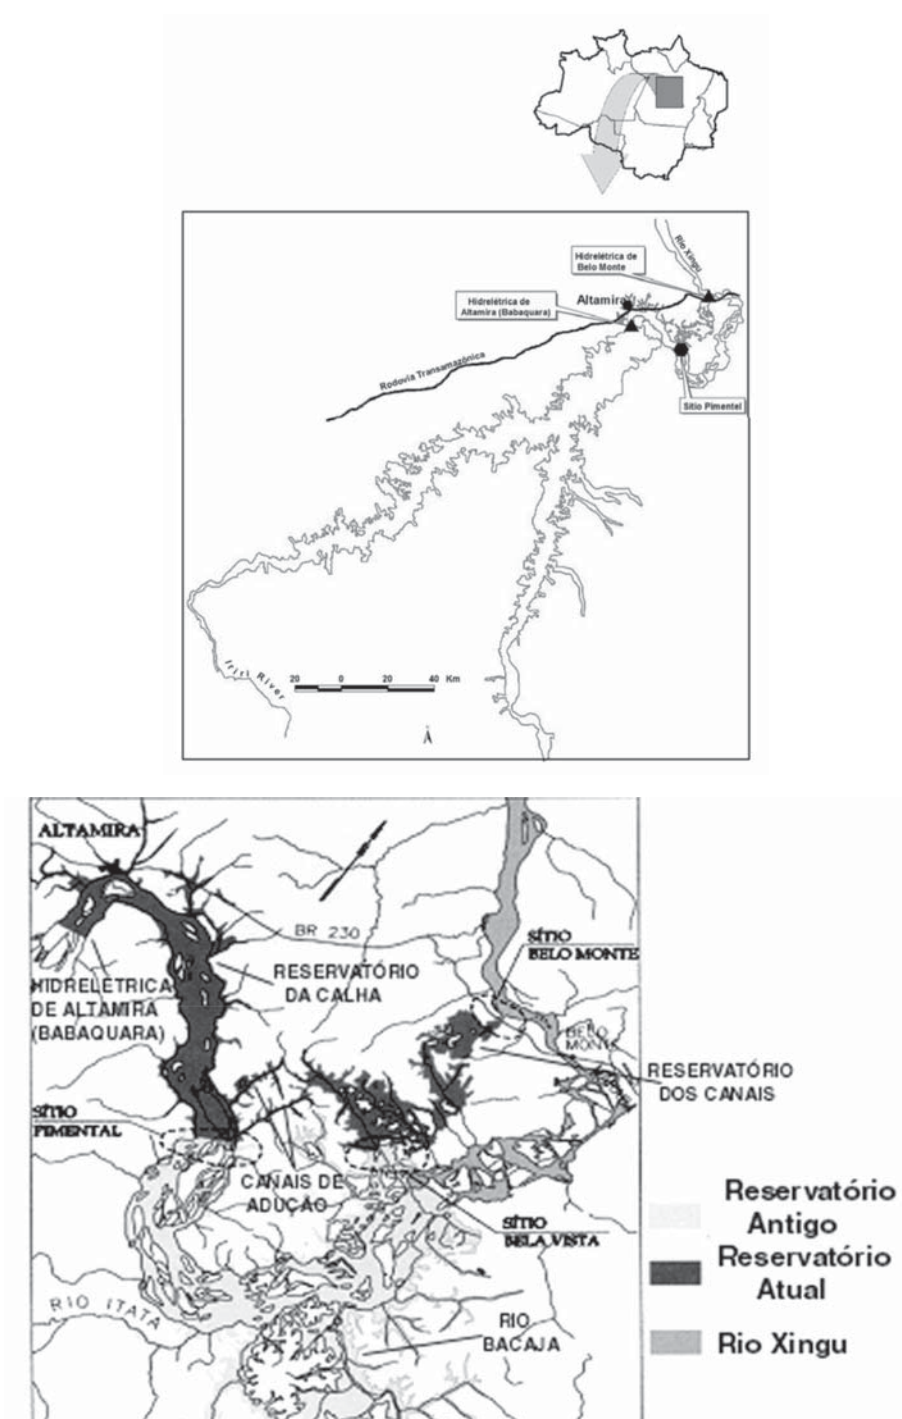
Hidrelétrica de Belo Monte

Rio Xingu

Hidrelétrica de Altamira (Babaquara)

Altamira

Rodovia Transamazônica

Sítio Pimentel

Iriri River

20 0 20 40 Km

ALTAMIRA

BR 230

HIDRELÉTRICA DE ALTAMIRA (BABAQUARA)

RESERVATÓRIO DA CALHA

SÍTIO BELO MONTE

BELO MONTE

RESERVATÓRIO DOS CANAIS

SÍTIO PIMENTAL

CANAIS DE ADUÇÃO

SÍTIO BELA VISTA

RIO ITATA

RIO BACAJA

Reservatório Antigo

Reservatório Atual

Rio Xingu